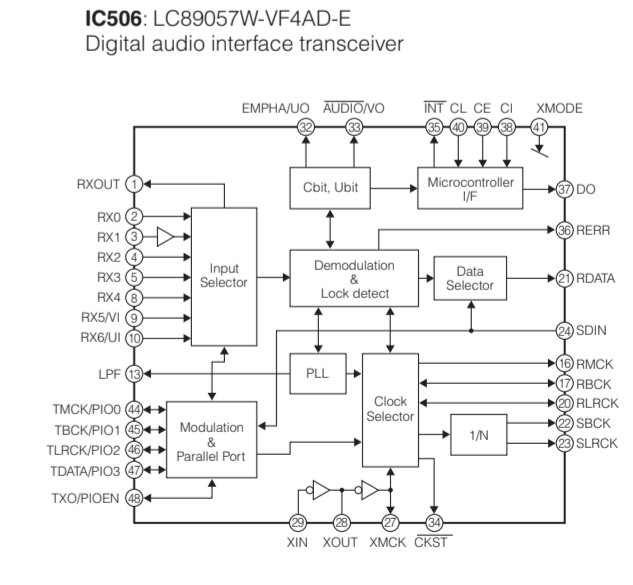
**IC506**: LC89057W-VF4AD-E
Digital audio interface transceiver

EMPHA/UO $\overline{AUDIO}$/VO $\overline{INT}$ CL CE CI XMODE
32 33 35 40 39 38 41

Cbit, Ubit
Microcontroller I/F
37 DO

RXOUT 1
RX0 2
RX1 3
RX2 4
RX3 5
RX4 8
RX5/VI 9
RX6/UI 10

Input Selector
Demodulation & Lock detect
Data Selector
36 RERR
21 RDATA
24 SDIN

LPF 13
PLL
Clock Selector
16 RMCK
17 RBCK
20 RLRCK
22 SBCK
23 SLRCK
1/N

TMCK/PIO0 44
TBCK/PIO1 45
TLRCK/PIO2 46
TDATA/PIO3 47
TXO/PIOEN 48

Modulation & Parallel Port

29 28 27 34
XIN XOUT XMCK $\overline{CKST}$